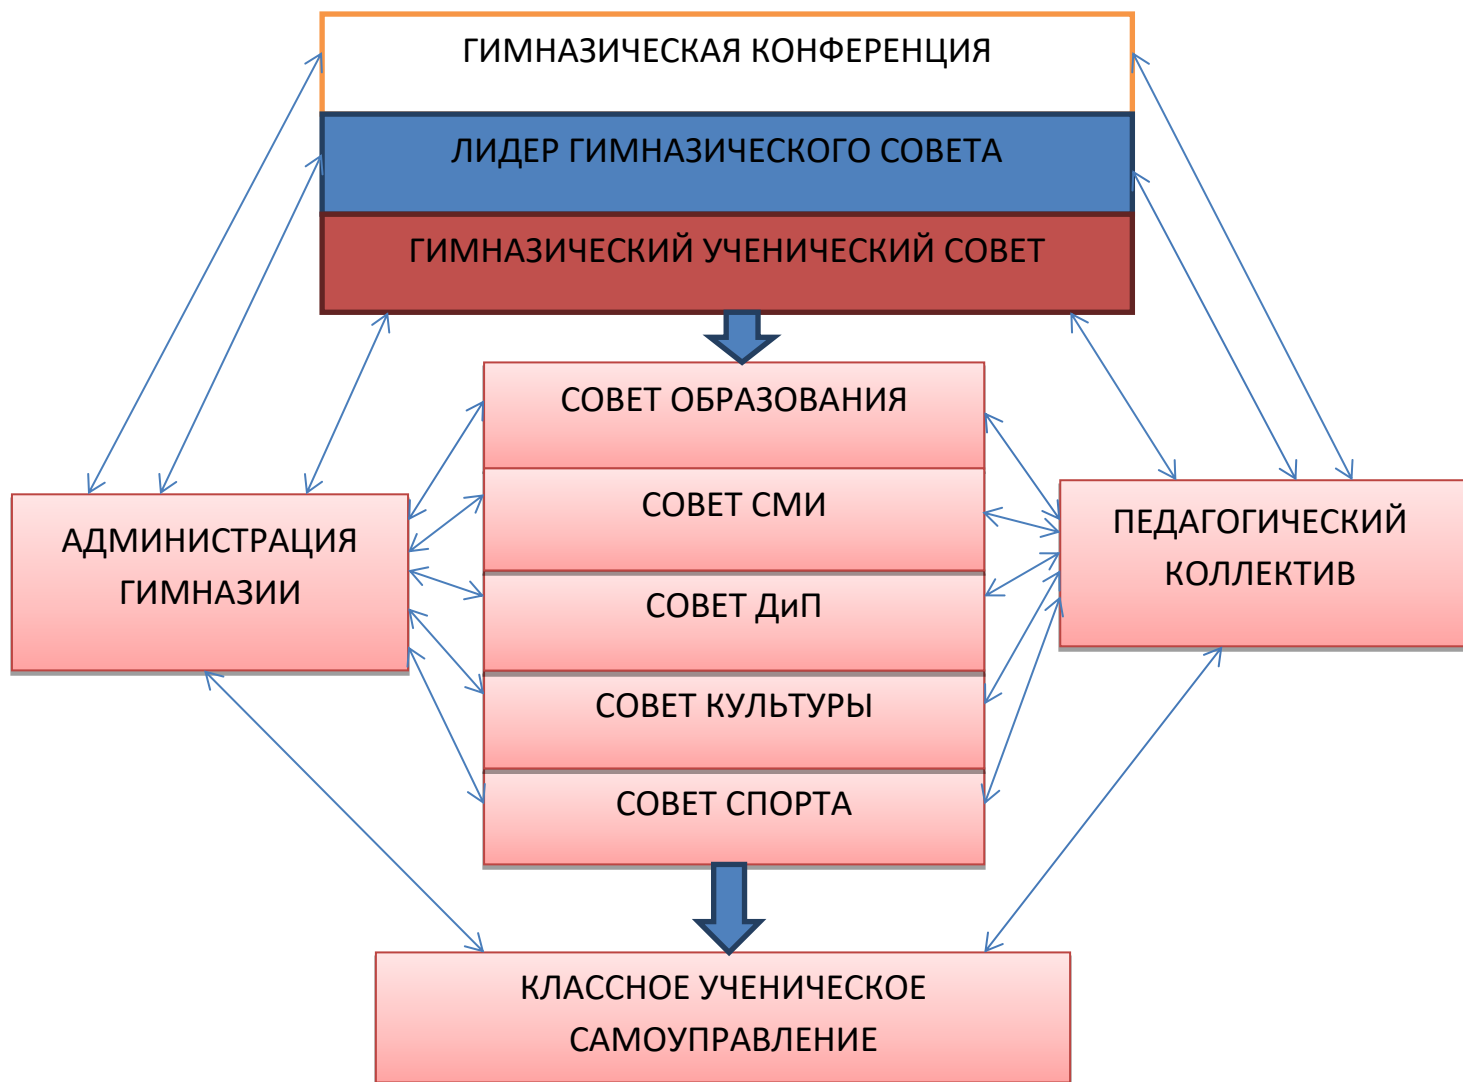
ГИМНАЗИЧЕСКАЯ КОНФЕРЕНЦИЯ

ЛИДЕР ГИМНАЗИЧЕСКОГО СОВЕТА

ГИМНАЗИЧЕСКИЙ УЧЕНИЧЕСКИЙ СОВЕТ

АДМИНИСТРАЦИЯ ГИМНАЗИИ

СОВЕТ ОБРАЗОВАНИЯ

СОВЕТ СМИ

СОВЕТ ДиП

СОВЕТ КУЛЬТУРЫ

СОВЕТ СПОРТА

ПЕДАГОГИЧЕСКИЙ КОЛЛЕКТИВ

КЛАССНОЕ УЧЕНИЧЕСКОЕ САМОУПРАВЛЕНИЕ